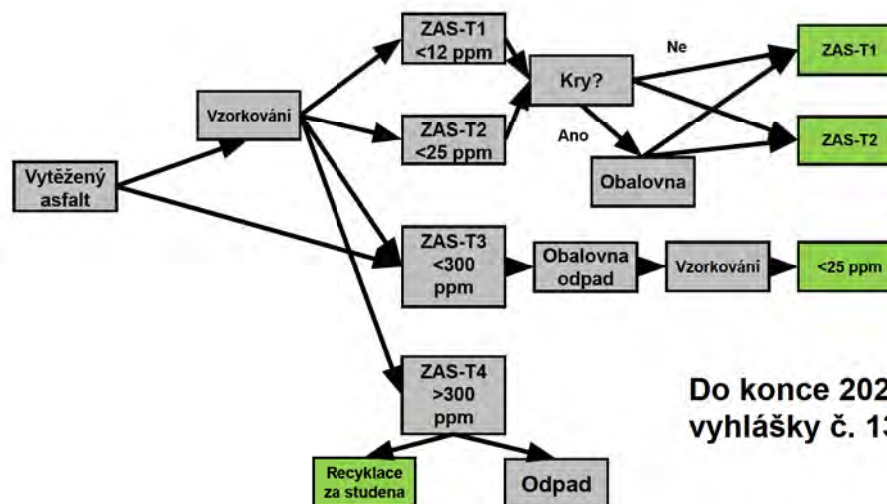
Vytěžený asfalt

Vzorkování

ZAS-T1 <12 ppm

ZAS-T2 <25 ppm

Kry?

Ne

Ano

ZAS-T1

ZAS-T2

Obalovna

ZAS-T3 <300 ppm

Obalovna odpad

Vzorkování

<25 ppm

ZAS-T4 >300 ppm

Recyklace za studena

Odpad

Do konce 202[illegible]
vyhlášky č. 1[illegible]